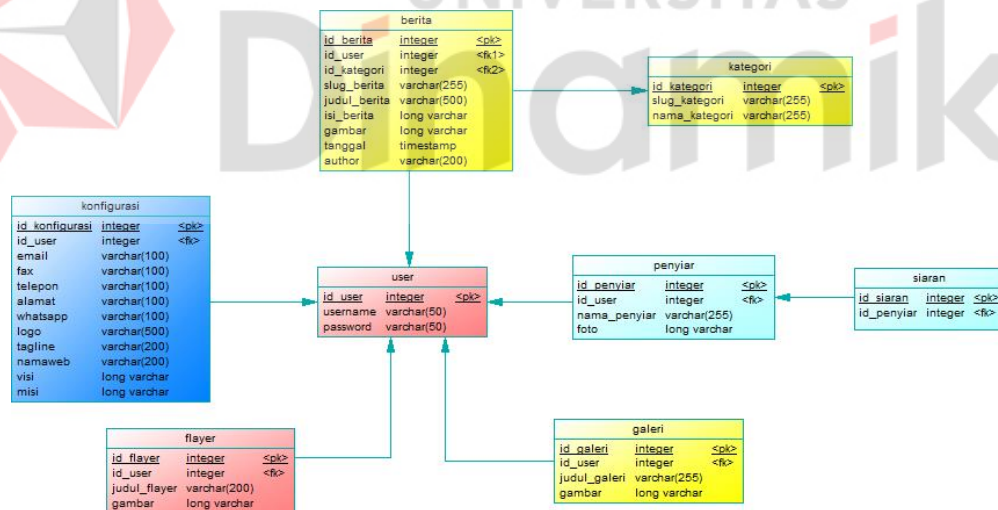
UNIVERSITAS
Dinamika

berita

| id_berita | integer | <pk> |
|---|---|---|
| id_user | integer | <fk1> |
| id_kategori | integer | <fk2> |
| slug_berita | varchar(255) | |
| judul_berita | varchar(500) | |
| isi_berita | long varchar | |
| gambar | long varchar | |
| tanggal | timestamp | |
| author | varchar(200) | |

kategori

| id_kategori | integer | <pk> |
|---|---|---|
| slug_kategori | varchar(255) | |
| nama_kategori | varchar(255) | |

konfigurasi

| id_konfigurasi | integer | <pk> |
|---|---|---|
| id_user | integer | <fk> |
| email | varchar(100) | |
| fax | varchar(100) | |
| telepon | varchar(100) | |
| alamat | varchar(100) | |
| whatsapp | varchar(100) | |
| logo | varchar(500) | |
| tagline | varchar(200) | |
| namaweb | varchar(200) | |
| visi | long varchar | |
| misi | long varchar | |

user

| id_user | integer | <pk> |
|---|---|---|
| username | varchar(50) | |
| password | varchar(50) | |

penyiar

| id_penyiar | integer | <pk> |
|---|---|---|
| id_user | integer | <fk> |
| nama_penyiar | varchar(255) | |
| foto | long varchar | |

siaran

| id_siaran | integer | <pk> |
|---|---|---|
| id_penyiar | integer | <fk> |

flayer

| id_flayer | integer | <pk> |
|---|---|---|
| id_user | integer | <fk> |
| judul_flayer | varchar(200) | |
| gambar | long varchar | |

galeri

| id_galeri | integer | <pk> |
|---|---|---|
| id_user | integer | <fk> |
| judul_galeri | varchar(255) | |
| gambar | long varchar | |